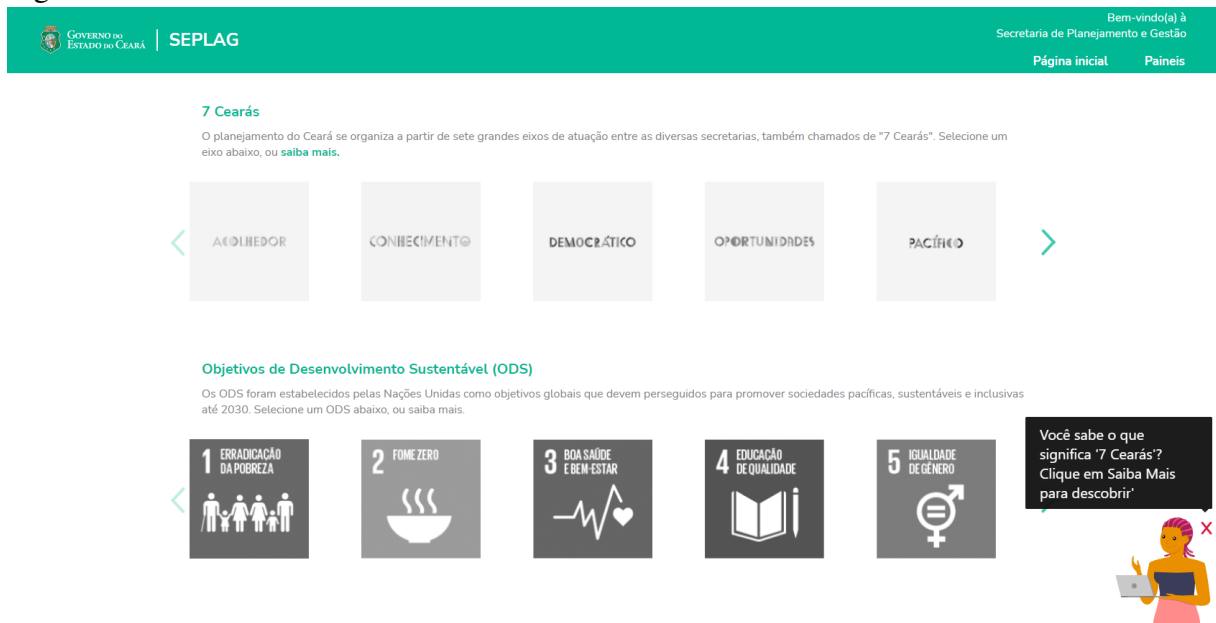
GOVERNO DO ESTADO DO CEARÁ | SEPLAG

Bem-vindo(a) à Secretaria de Planejamento e Gestão

Página inicial Painéis

7 Cearás

O planejamento do Ceará se organiza a partir de sete grandes eixos de atuação entre as diversas secretarias, também chamados de "7 Cearás". Selecione um eixo abaixo, ou saiba mais.

ACOLHEDOR

CONHECIMENTO

DEMOCRÁTICO

OPORTUNIDADES

PACÍFICO

Objetivos de Desenvolvimento Sustentável (ODS)

Os ODS foram estabelecidos pelas Nações Unidas como objetivos globais que devem perseguidos para promover sociedades pacíficas, sustentáveis e inclusivas até 2030. Selecione um ODS abaixo, ou saiba mais.

1 ERRADICAÇÃO DA POBREZA

2 FOME ZERO

3 BOA SAÚDE E BEM-ESTAR

4 EDUCAÇÃO DE QUALIDADE

5 IGUALDADE DE GÊNERO

Você sabe o que significa '7 Cearás'? Clique em Saiba Mais para descobrir'

X